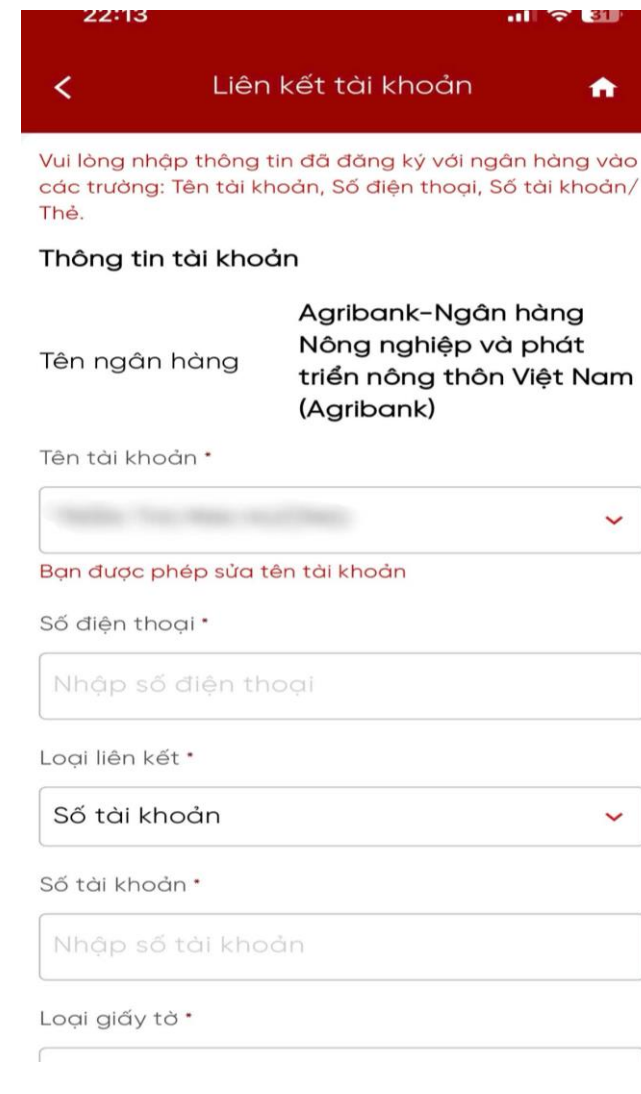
22:13

31

Liên kết tài khoản

Vui lòng nhập thông tin đã đăng ký với ngân hàng vào các trường: Tên tài khoản, Số điện thoại, Số tài khoản/ Thẻ.

Thông tin tài khoản

Tên ngân hàng

Agribank-Ngân hàng Nông nghiệp và phát triển nông thôn Việt Nam (Agribank)

Tên tài khoản *

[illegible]

Bạn được phép sửa tên tài khoản

Số điện thoại *

Nhập số điện thoại

Loại liên kết *

Số tài khoản

Số tài khoản *

Nhập số tài khoản

Loại giấy tờ *